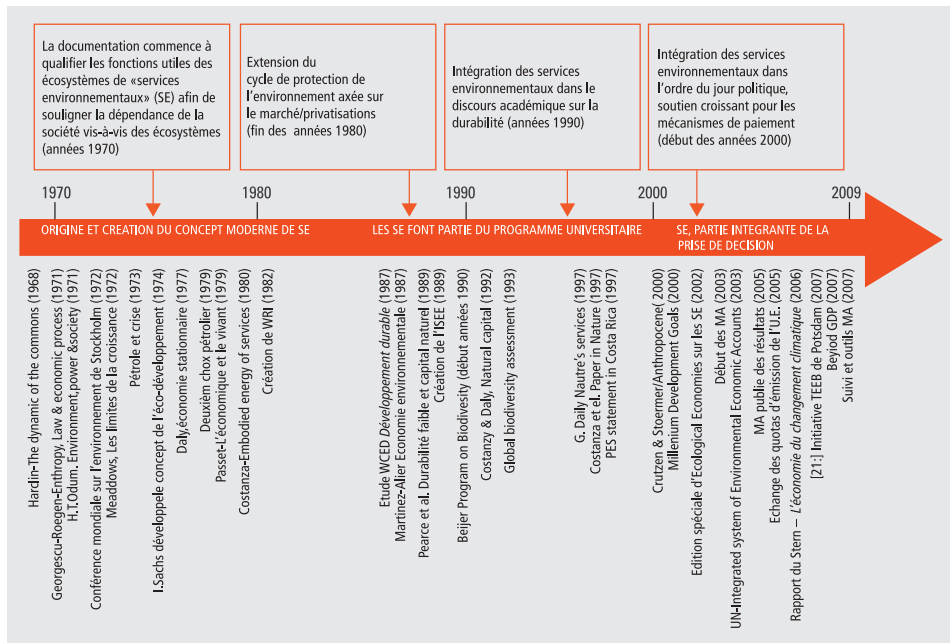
La documentation commence à qualifier les fonctions utiles des écosystèmes de «services environnementaux» (SE) afin de souligner la dépendance de la société vis-à-vis des écosystèmes (années 1970)

Extension du cycle de protection de l'environnement axée sur le marché/privatisations (fin des années 1980)

Intégration des services environnementaux dans le discours académique sur la durabilité (années 1990)

Intégration des services environnementaux dans l'ordre du jour politique, soutien croissant pour les mécanismes de paiement (début des années 2000)

1970

1980

1990

2000

2009

ORIGINE ET CREATION DU CONCEPT MODERNE DE SE

LES SE FONT PARTIE DU PROGRAMME UNIVERSITAIRE

SE, PARTIE INTEGRANTE DE LA PRISE DE DECISION

Hardin-The dynamic of the commons (1968)
Georgescu-Roegen-Enthropy, Law & economic process (1971)
H.T.Odum. Environment,power &society (1971)
Conférence mondiale sur l'environnement de Stockholm (1972)
Meaddows, Les limites de la croissance (1972)
Pétrole et crise (1973)
I.Sachs développele concept de l'éco-développement (1974)
Daly,économie stationnaire (1977)
Deuxièm chox pétrolier (1979)
Passet-L'économique et le vivant (1979)
Costanza-Embodied energy of services (1980)
Création de WRI (1982)
Etude WCED Développement durable (1987)
Martinez-Alier Economie environnementale (1987)
Pearce et al. Durabilité faible et capital naturel (1989)
Création de l'ISEE (1989)
Beijer Program on Biodivesity (début années 1990)
Costanzy & Daly, Natural capital (1992)
Global biodiversity assessment (1993)
G. Daily Nautre's services (1997)
Costanza et al. Paper in Nature (1997)
PES statement in Costa Rica (1997)
Crutzen & Stoermer/Anthropocene/ (2000)
Millenium Development Goals (2000)
Edition spéciale d'Ecological Economies sur les SE (2002)
Début des MA (2003)
UN-Integrated system of Environmental Economic Accounts (2003)
MA publie des résultats (2005)
Echange des quotas d'émission de l'U.E. (2005)
Rapport du Stern – L'économie du changement climatique (2006)
[21:] Initiative TEEB de Potsdam (2007)
Beyiod GDP (2007)
Suivi et outils MA (2007)